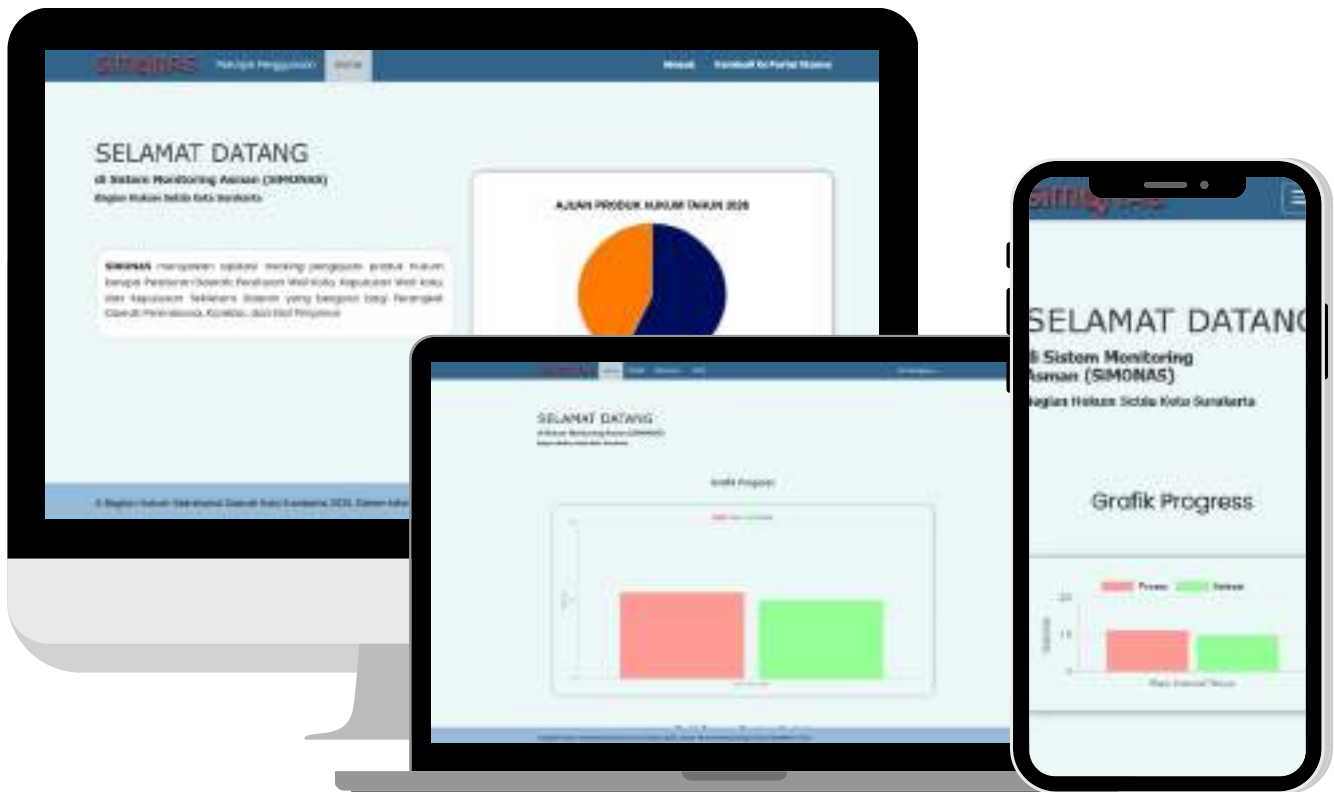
SIMONAS Petunjuk Penggunaan Grafik Masuk Kembali ke Portal Utama

SELAMAT DATANG
di Sistem Monitoring Asman (SIMONAS)
Bagian Hukum Setda Kota Surakarta

SIMONAS merupakan aplikasi tracking pengajuan produk hukum berupa Peraturan Daerah, Peraturan Wali Kota, Keputusan Wali Kota, dan Keputusan Sekretaris Daerah yang berguna bagi Perangkat Daerah Pemrakarsa, Kelurahan, dan Masyarakat.

AJUAN PRODUK HUKUM TAHUN 2026

© Bagian Hukum Sekretariat Daerah Kota Surakarta 2026. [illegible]

SELAMAT DATANG
di Sistem Monitoring Asman (SIMONAS)
Bagian Hukum Setda Kota Surakarta

Grafik Progress

SELAMAT DATANG
di Sistem Monitoring Asman (SIMONAS)
Bagian Hukum Setda Kota Surakarta

Grafik Progress

Proses Selesai
20
10
0
Status
Pada Internal Hukum